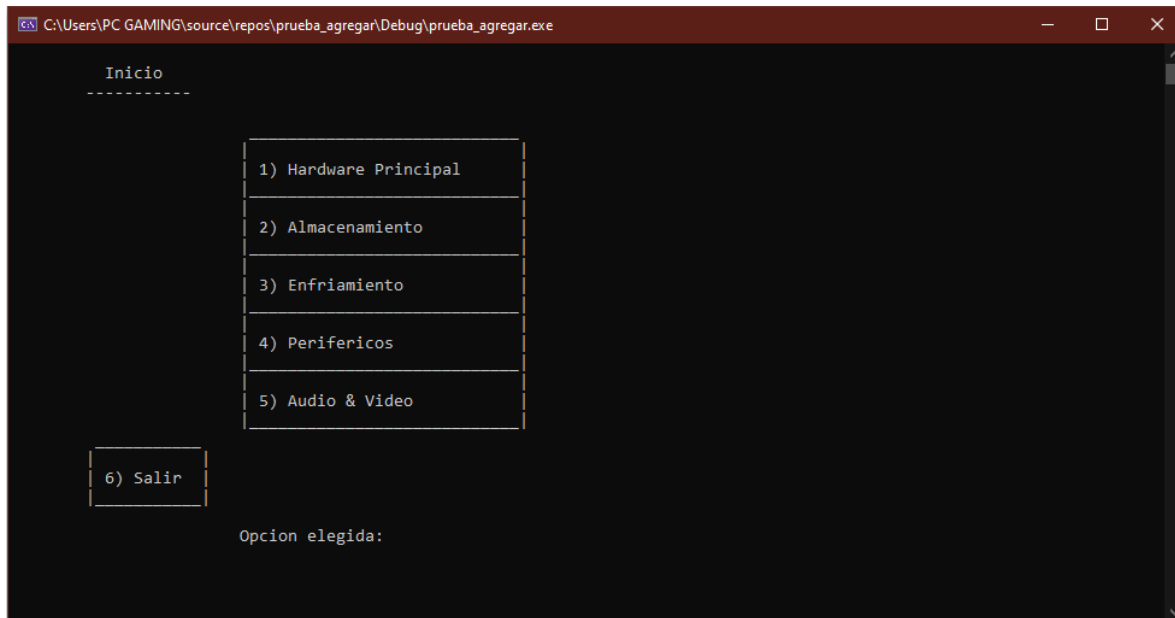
C:\Users\PC GAMING\source\repos\prueba_agregar\Debug\prueba_agregar.exe

Inicio
-----------

1) Hardware Principal

2) Almacenamiento

3) Enfriamiento

4) Perifericos

5) Audio & Video

6) Salir

Opcion elegida: